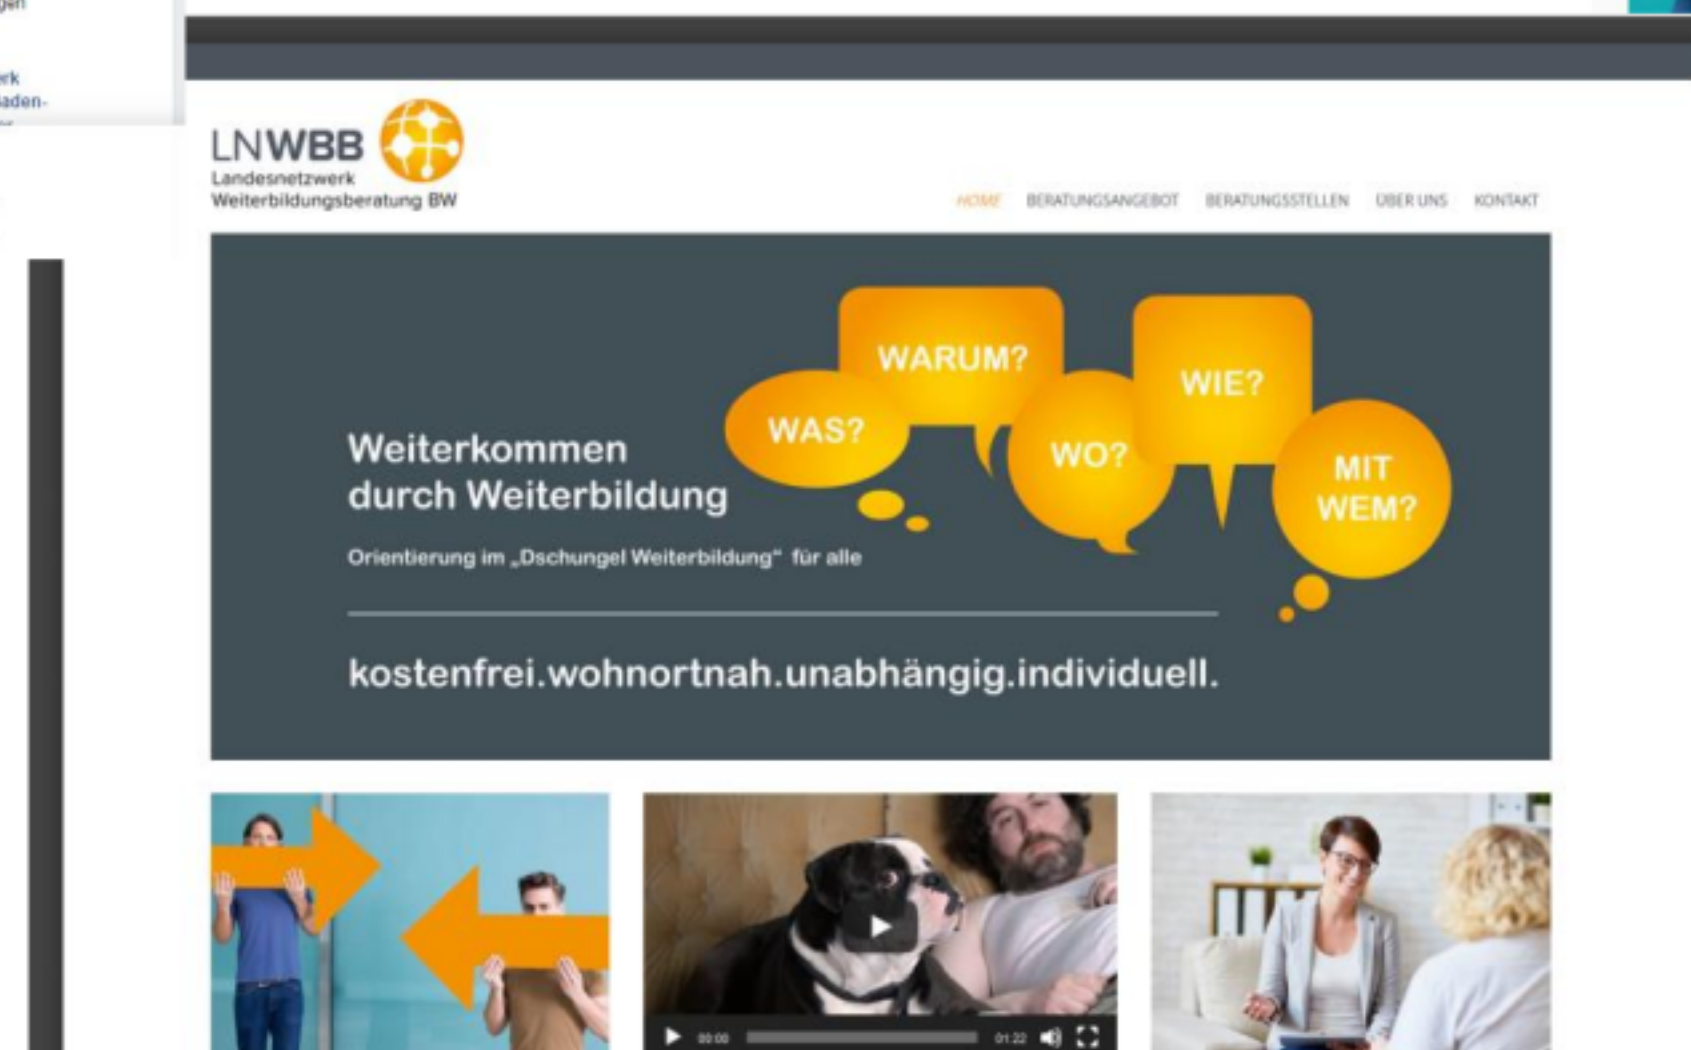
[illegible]gen

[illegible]erk
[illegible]aden-

LNWBB
Landesnetzwerk
Weiterbildungsberatung BW

HOME BERATUNGSANGEBOT BERATUNGSSTELLEN ÜBER UNS KONTAKT

WARUM? WIE? WAS? WO? MIT WEM?

Weiterkommen durch Weiterbildung

Orientierung im „Dschungel Weiterbildung“ für alle

kostenfrei.wohnortnah.unabhängig.individuell.

00:00 01:22